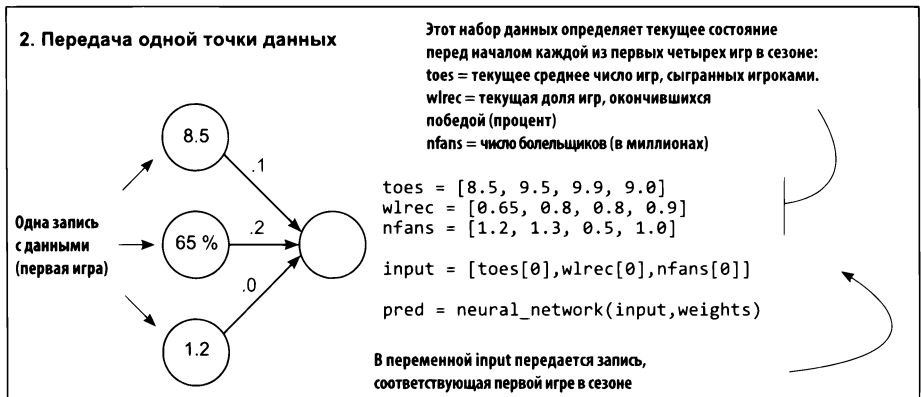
2. Передача одной точки данных

Этот набор данных определяет текущее состояние перед началом каждой из первых четырех игр в сезоне:
toes = текущее среднее число игр, сыгранных игроками.
wlrec = текущая доля игр, окончившихся победой (процент)
nfans = число болельщиков (в миллионах)

Одна запись с данными (первая игра)

8.5
65 %
1.2
.1
.2
.0

```
toes = [8.5, 9.5, 9.9, 9.0]
wlrec = [0.65, 0.8, 0.8, 0.9]
nfans = [1.2, 1.3, 0.5, 1.0]

input = [toes[0],wlrec[0],nfans[0]]

pred = neural_network(input,weights)
```

В переменной input передается запись, соответствующая первой игре в сезоне